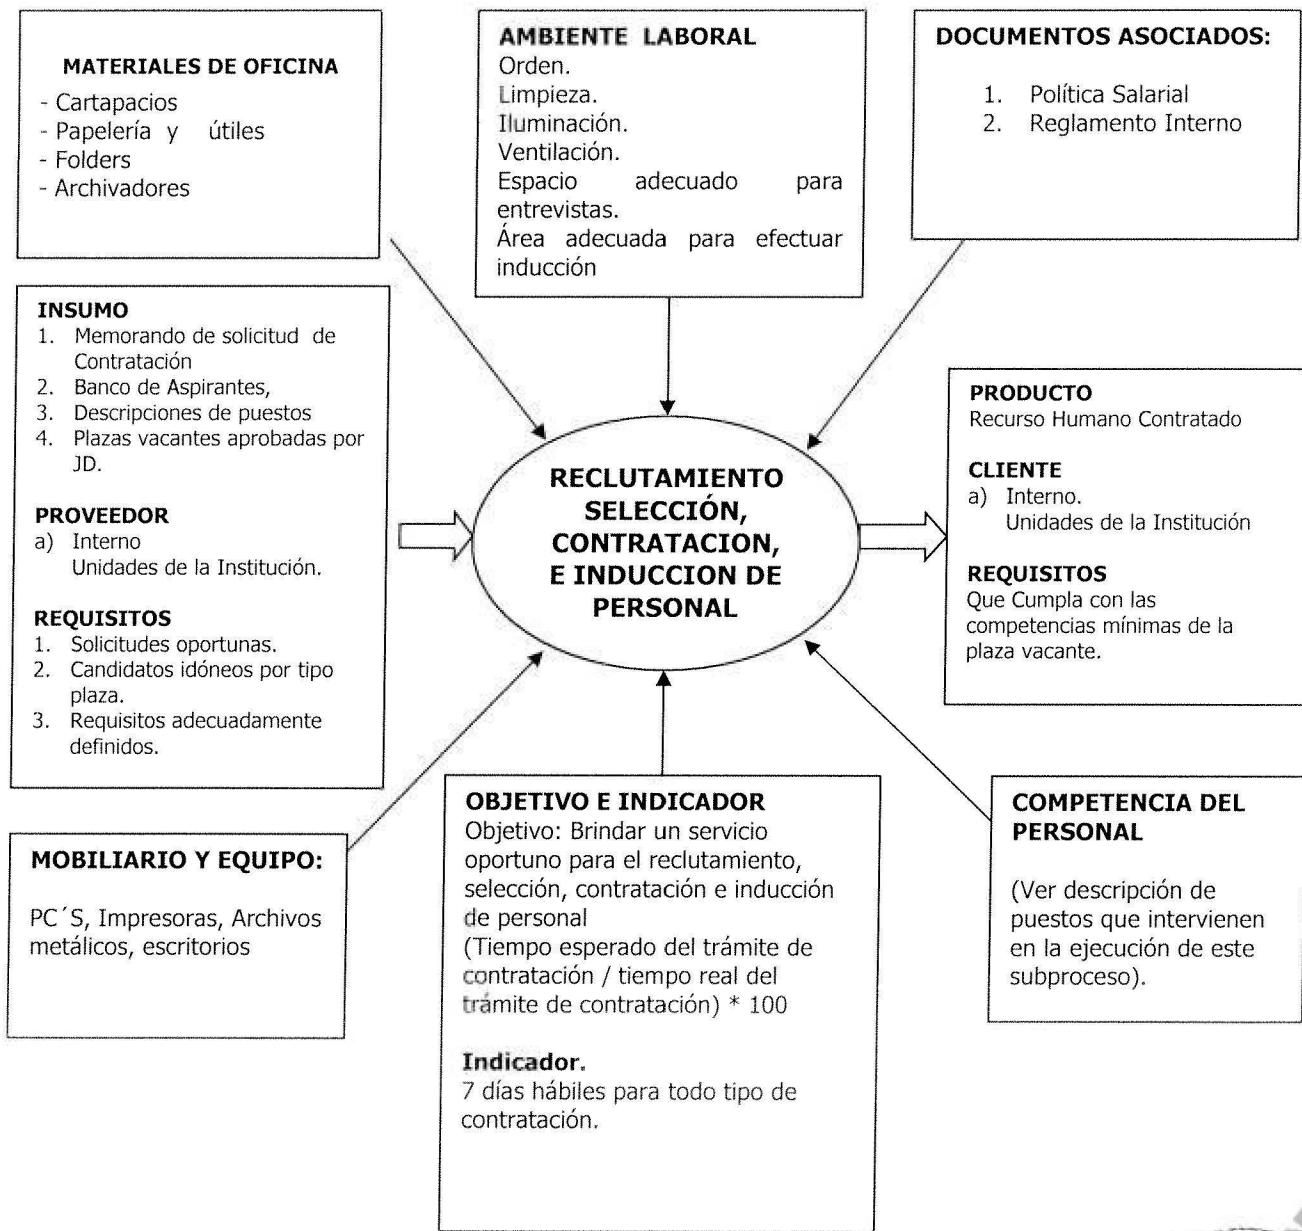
MATERIALES DE OFICINA
- Cartapacios
- Papelería y útiles
- Folders
- Archivadores

AMBIENTE LABORAL
Orden.
Limpieza.
Iluminación.
Ventilación.
Espacio adecuado para entrevistas.
Área adecuada para efectuar inducción

DOCUMENTOS ASOCIADOS:
1. Política Salarial
2. Reglamento Interno

INSUMO
1. Memorando de solicitud de Contratación
2. Banco de Aspirantes,
3. Descripciones de puestos
4. Plazas vacantes aprobadas por JD.

PROVEEDOR
a) Interno
Unidades de la Institución.

REQUISITOS
1. Solicitudes oportunas.
2. Candidatos idóneos por tipo plaza.
3. Requisitos adecuadamente definidos.

RECLUTAMIENTO SELECCIÓN, CONTRATACION, E INDUCCION DE PERSONAL

PRODUCTO
Recurso Humano Contratado

CLIENTE
a) Interno.
Unidades de la Institución

REQUISITOS
Que Cumpla con las competencias mínimas de la plaza vacante.

MOBILIARIO Y EQUIPO:

PC´S, Impresoras, Archivos metálicos, escritorios

OBJETIVO E INDICADOR
Objetivo: Brindar un servicio oportuno para el reclutamiento, selección, contratación e inducción de personal
(Tiempo esperado del trámite de contratación / tiempo real del trámite de contratación) * 100

Indicador.
7 días hábiles para todo tipo de contratación.

COMPETENCIA DEL PERSONAL

(Ver descripción de puestos que intervienen en la ejecución de este subproceso).